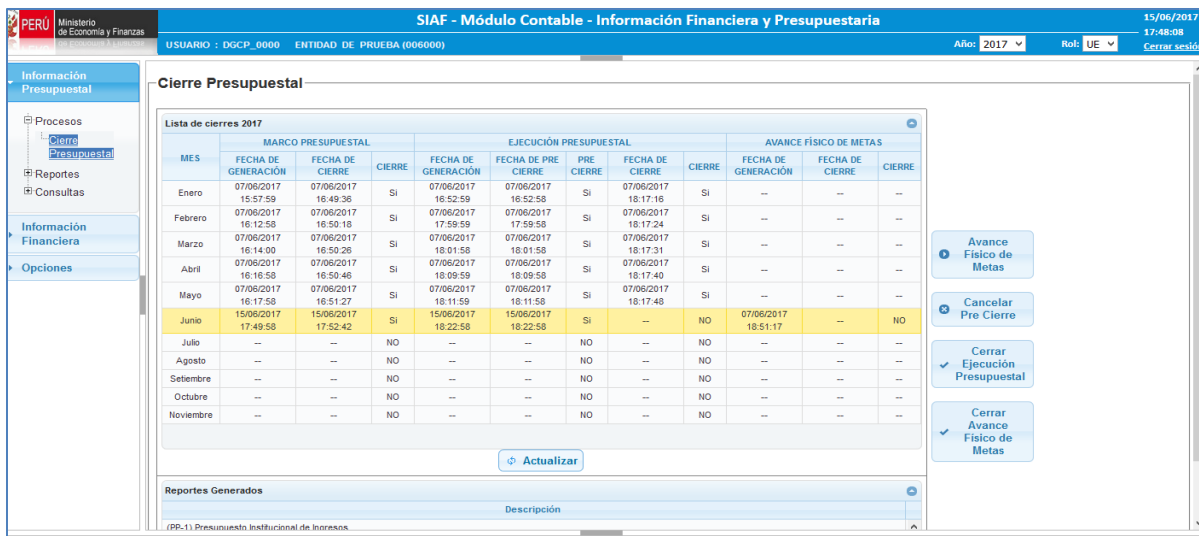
PERÚ Ministerio de Economía y Finanzas

SIAF - Módulo Contable - Información Financiera y Presupuestaria

15/06/2017 17:48:08

USUARIO : DGCP_0000 ENTIDAD DE PRUEBA (006000)

Año: 2017 Rol: UE Cerrar sesión

Información Presupuestal

Procesos
Cierre Presupuestal
Reportes
Consultas

Información Financiera

Opciones

Cierre Presupuestal

Lista de cierres 2017

| MES | MARCO PRESUPUESTAL FECHA DE GENERACIÓN | MARCO PRESUPUESTAL FECHA DE CIERRE | MARCO PRESUPUESTAL CIERRE | EJECUCIÓN PRESUPUESTAL FECHA DE GENERACIÓN | EJECUCIÓN PRESUPUESTAL FECHA DE PRE CIERRE | EJECUCIÓN PRESUPUESTAL PRE CIERRE | EJECUCIÓN PRESUPUESTAL FECHA DE CIERRE | EJECUCIÓN PRESUPUESTAL CIERRE | AVANCE FÍSICO DE METAS FECHA DE GENERACIÓN | AVANCE FÍSICO DE METAS FECHA DE CIERRE | AVANCE FÍSICO DE METAS CIERRE |
|---|---|---|---|---|---|---|---|---|---|---|---|
| Enero | 07/06/2017 15:57:59 | 07/06/2017 16:49:36 | Si | 07/06/2017 16:52:59 | 07/06/2017 16:52:58 | Si | 07/06/2017 18:17:16 | Si | -- | -- | -- |
| Febrero | 07/06/2017 16:12:58 | 07/06/2017 16:50:18 | Si | 07/06/2017 17:59:59 | 07/06/2017 17:59:58 | Si | 07/06/2017 18:17:24 | Si | -- | -- | -- |
| Marzo | 07/06/2017 16:14:00 | 07/06/2017 16:50:26 | Si | 07/06/2017 18:01:58 | 07/06/2017 18:01:58 | Si | 07/06/2017 18:17:31 | Si | -- | -- | -- |
| Abril | 07/06/2017 16:16:58 | 07/06/2017 16:50:46 | Si | 07/06/2017 18:09:59 | 07/06/2017 18:09:58 | Si | 07/06/2017 18:17:40 | Si | -- | -- | -- |
| Mayo | 07/06/2017 16:17:58 | 07/06/2017 16:51:27 | Si | 07/06/2017 18:11:59 | 07/06/2017 18:11:58 | Si | 07/06/2017 18:17:48 | Si | -- | -- | -- |
| Junio | 15/06/2017 17:49:58 | 15/06/2017 17:52:42 | Si | 15/06/2017 18:22:58 | 15/06/2017 18:22:58 | Si | -- | NO | 07/06/2017 18:51:17 | -- | NO |
| Julio | -- | -- | NO | -- | -- | NO | -- | NO | -- | -- | -- |
| Agosto | -- | -- | NO | -- | -- | NO | -- | NO | -- | -- | -- |
| Setiembre | -- | -- | NO | -- | -- | NO | -- | NO | -- | -- | -- |
| Octubre | -- | -- | NO | -- | -- | NO | -- | NO | -- | -- | -- |
| Noviembre | -- | -- | NO | -- | -- | NO | -- | NO | -- | -- | -- |

Actualizar

Avance Físico de Metas

Cancelar Pre Cierre

Cerrar Ejecución Presupuestal

Cerrar Avance Físico de Metas

Reportes Generados

Descripción

(PP-1) Presupuesto Institucional de Ingresos